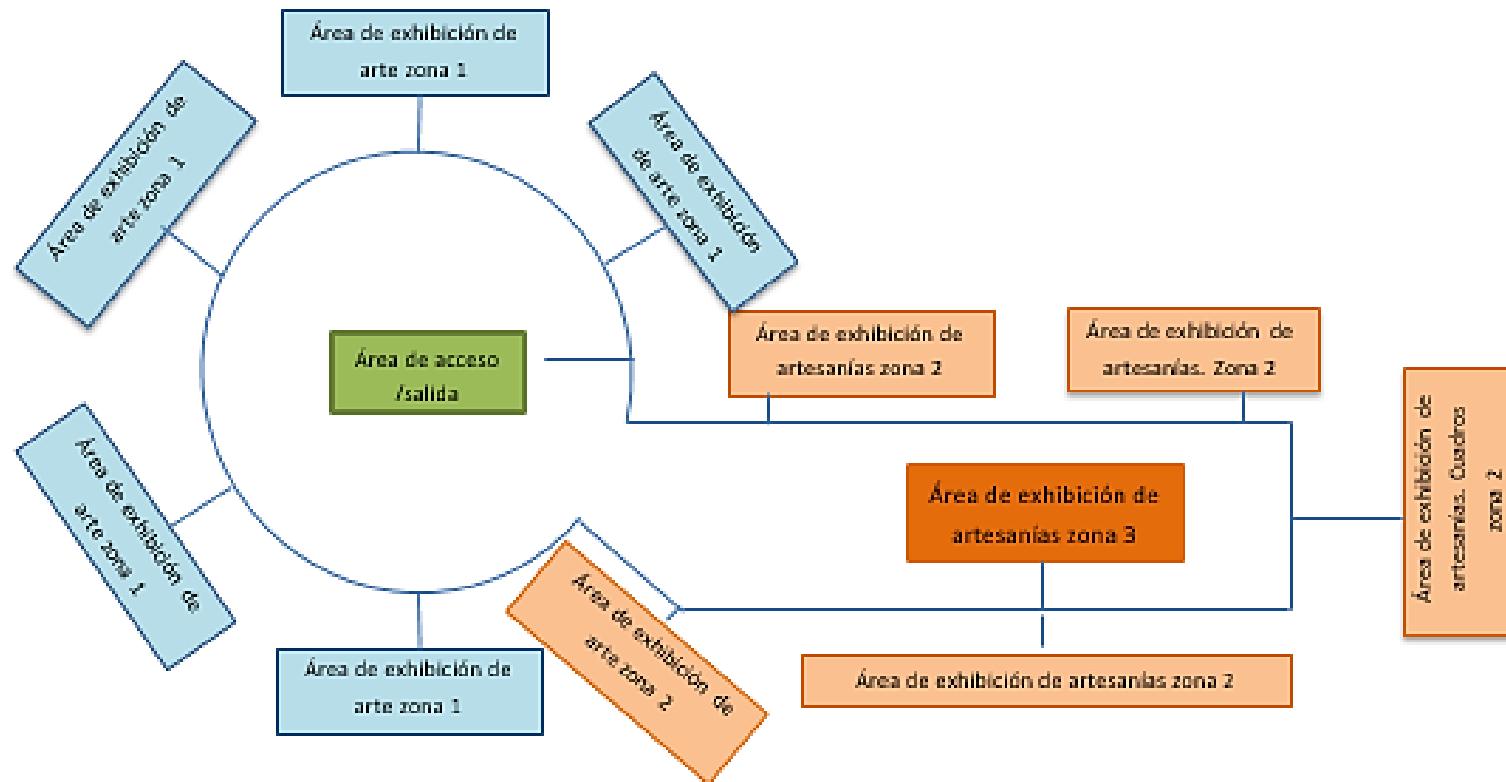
Área de exhibición de arte zona 1

Área de exhibición de arte zona 1

Área de exhibición de arte zona 1

Área de acceso /salida

Área de exhibición de artesanías zona 2

Área de exhibición de artesanías. Zona 2

Área de exhibición de artesanías. Cuadros zona 2

Área de exhibición de arte zona 1

Área de exhibición de artesanías zona 3

Área de exhibición de arte zona 2

Área de exhibición de arte zona 1

Área de exhibición de artesanías zona 2